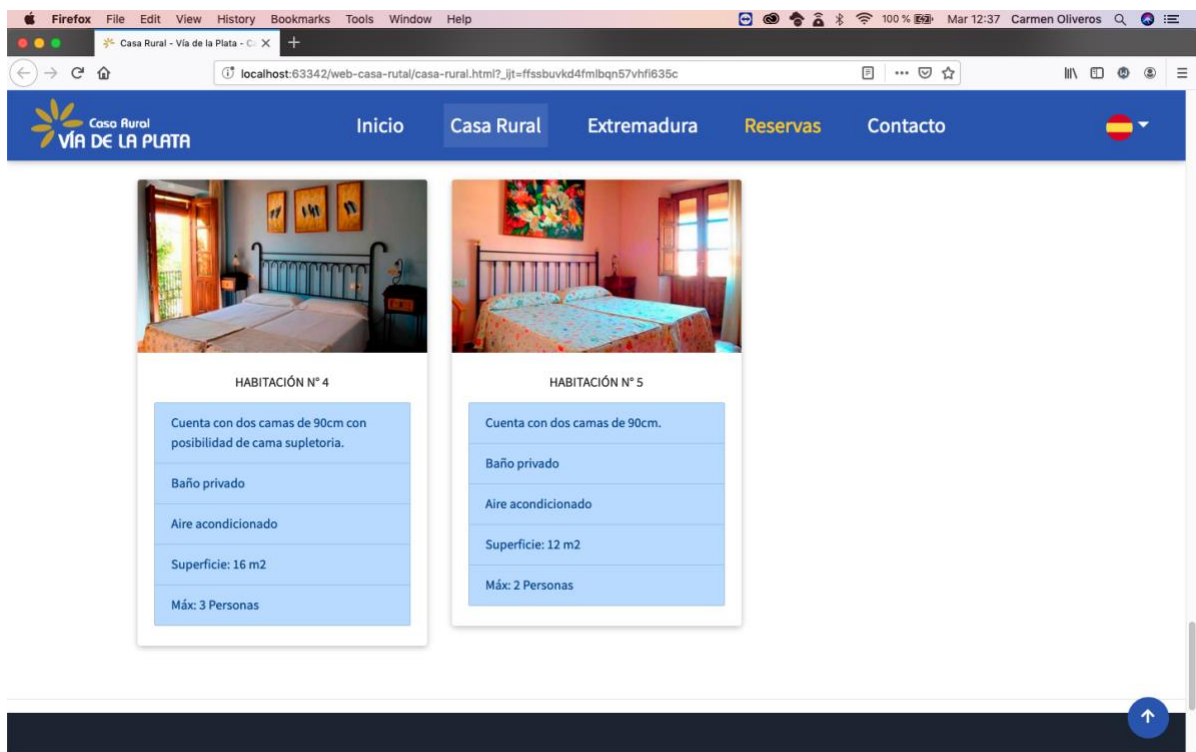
Firefox File Edit View History Bookmarks Tools Window Help
100 % Mar 12:37 Carmen Oliveros

Casa Rural - Vía de la Plata - C

localhost:63342/web-casa-rutal/casa-rural.html?_ijt=ffssbuvkd4fmlbqn57vhfi635c

Casa Rural
VÍA DE LA PLATA

Inicio Casa Rural Extremadura Reservas Contacto

HABITACIÓN Nº 4

Cuenta con dos camas de 90cm con posibilidad de cama supletoria.

Baño privado

Aire acondicionado

Superficie: 16 m2

Máx: 3 Personas

HABITACIÓN Nº 5

Cuenta con dos camas de 90cm.

Baño privado

Aire acondicionado

Superficie: 12 m2

Máx: 2 Personas